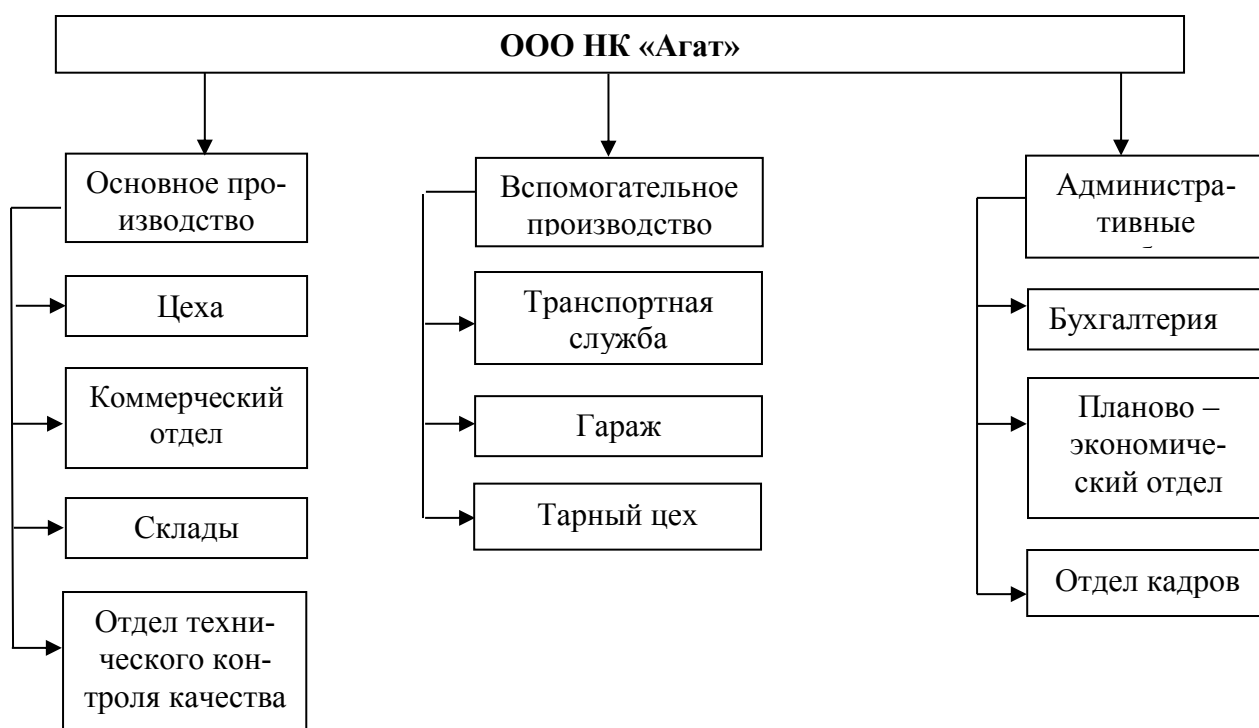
ООО НК «Агат»

Основное производство

Цеха

Коммерческий отдел

Склады

Отдел технического контроля качества

Вспомогательное производство

Транспортная служба

Гараж

Тарный цех

Административные

Бухгалтерия

Планово – экономический отдел

Отдел кадров